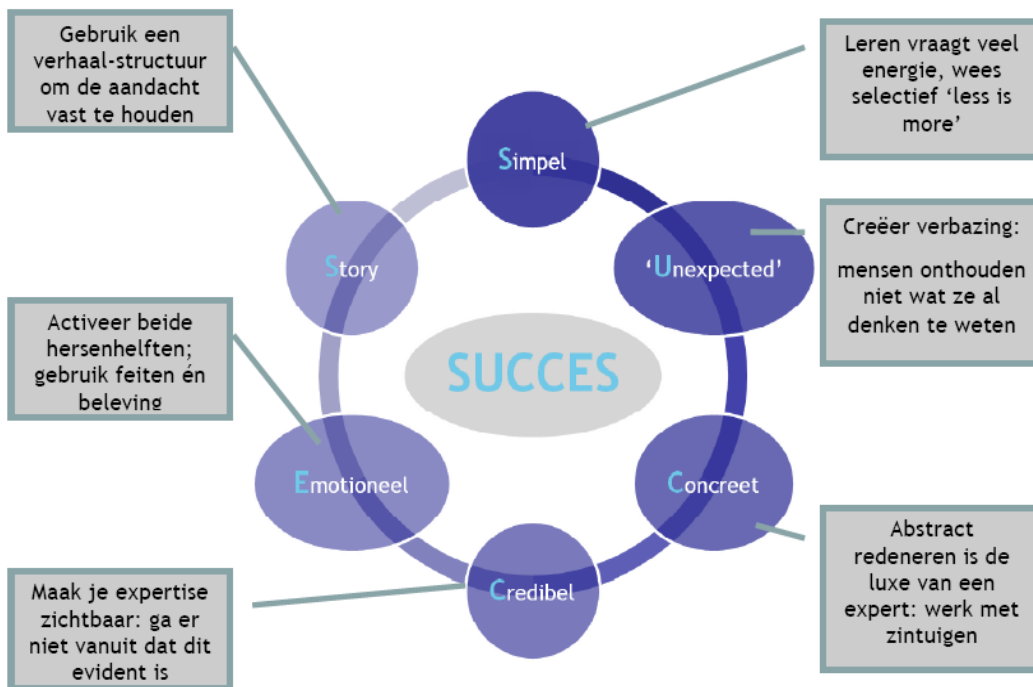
Gebruik een verhaal-structuur om de aandacht vast te houden

Leren vraagt veel energie, wees selectief 'less is more'

Simpel

'Unexpected'

Story

Creëer verbazing:

mensen onthouden niet wat ze al denken te weten

SUCCES

Activeer beide hersenhelften; gebruik feiten én beleving

Emotioneel

Concreet

Credibel

Abstract redeneren is de luxe van een expert: werk met zintuigen

Maak je expertise zichtbaar: ga er niet vanuit dat dit evident is